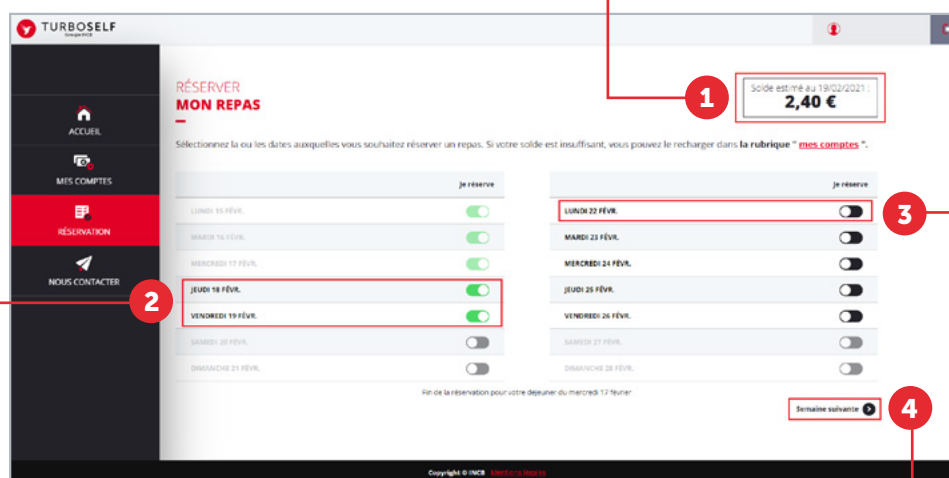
TURBOSELF
Groupe INCB

ACCUEIL
MES COMPTES
RÉSERVATION
NOUS CONTACTER

RÉSERVER
MON REPAS

Solde estimé au 19/02/2021 :
2,40 €

1

Sélectionnez la ou les dates auxquelles vous souhaitez réserver un repas. Si votre solde est insuffisant, vous pouvez le recharger dans la rubrique " mes comptes ".

| | Je réserve |
|---|---|
| LUNDI 15 FÉVR. | |
| MARDI 16 FÉVR. | |
| MERCREDI 17 FÉVR. | |
| JEUDI 18 FÉVR. | |
| VENDREDI 19 FÉVR. | |
| SAMEDI 20 FÉVR. | |
| DIMANCHE 21 FÉVR. | |

| | Je réserve |
|---|---|
| LUNDI 22 FÉVR. | |
| MARDI 23 FÉVR. | |
| MERCREDI 24 FÉVR. | |
| JEUDI 25 FÉVR. | |
| VENDREDI 26 FÉVR. | |
| SAMEDI 27 FÉVR. | |
| DIMANCHE 28 FÉVR. | |

2

3

Fin de la réservation pour votre déjeuner du mercredi 17 février

Semaine suivante

4

Copyright © INCB Mentions légales